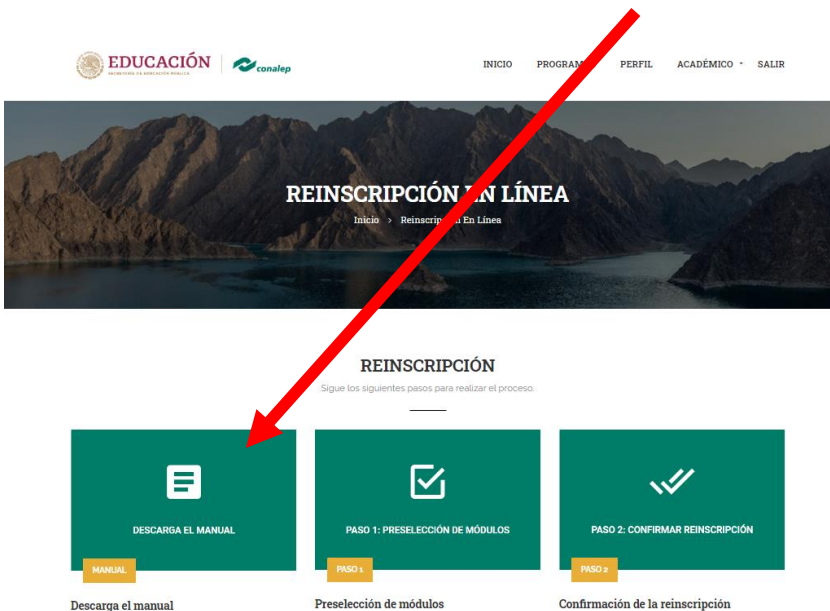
EDUCACIÓN
SECRETARÍA DE EDUCACIÓN PÚBLICA
conalep

INICIO PROGRAM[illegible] PERFIL ACADÉMICO SALIR

REINSCRIPCIÓN EN LÍNEA
Inicio > Reinscrip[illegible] En Línea

REINSCRIPCIÓN
Sigue los siguientes pasos para realizar el proceso.

DESCARGA EL MANUAL
MANUAL
Descarga el manual

PASO 1: PRESELECCIÓN DE MÓDULOS
PASO 1
Preselección de módulos

PASO 2: CONFIRMAR REINSCRIPCIÓN
PASO 2
Confirmación de la reinscripción